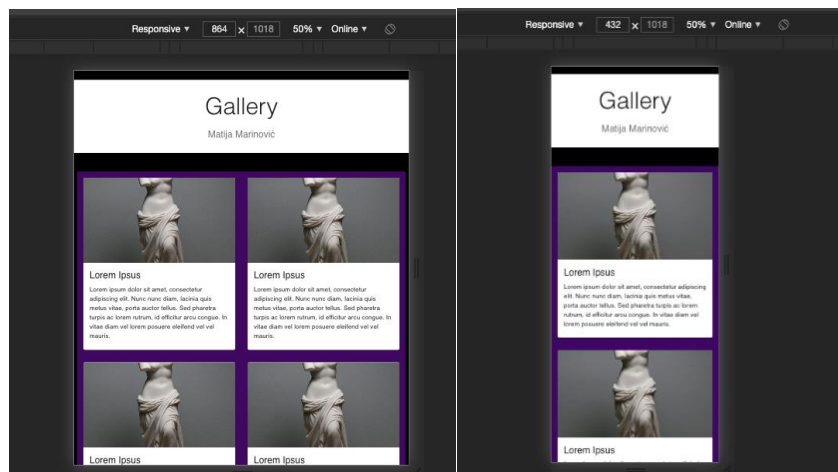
Responsive ▾ 864 x 1018 50% ▾ Online ▾

Gallery

Matija Marinović

Lorem Ipsus

Lorem ipsum dolor sit amet, consectetur adipiscing elit. Nunc nunc diam, lacinia quis metus vitae, porta auctor tellus. Sed pharetra turpis ac lorem rutrum, id efficitur arcu congue. In vitae diam vel lorem posuere eleifend vel vel mauris.

Lorem Ipsus

Lorem ipsum dolor sit amet, consectetur adipiscing elit. Nunc nunc diam, lacinia quis metus vitae, porta auctor tellus. Sed pharetra turpis ac lorem rutrum, id efficitur arcu congue. In vitae diam vel lorem posuere eleifend vel vel mauris.

Lorem Ipsus

Lorem Ipsus

Responsive ▾ 432 x 1018 50% ▾ Online ▾

Gallery

Matija Marinović

Lorem Ipsus

Lorem ipsum dolor sit amet, consectetur adipiscing elit. Nunc nunc diam, lacinia quis metus vitae, porta auctor tellus. Sed pharetra turpis ac lorem rutrum, id efficitur arcu congue. In vitae diam vel lorem posuere eleifend vel vel mauris.

Lorem Ipsus